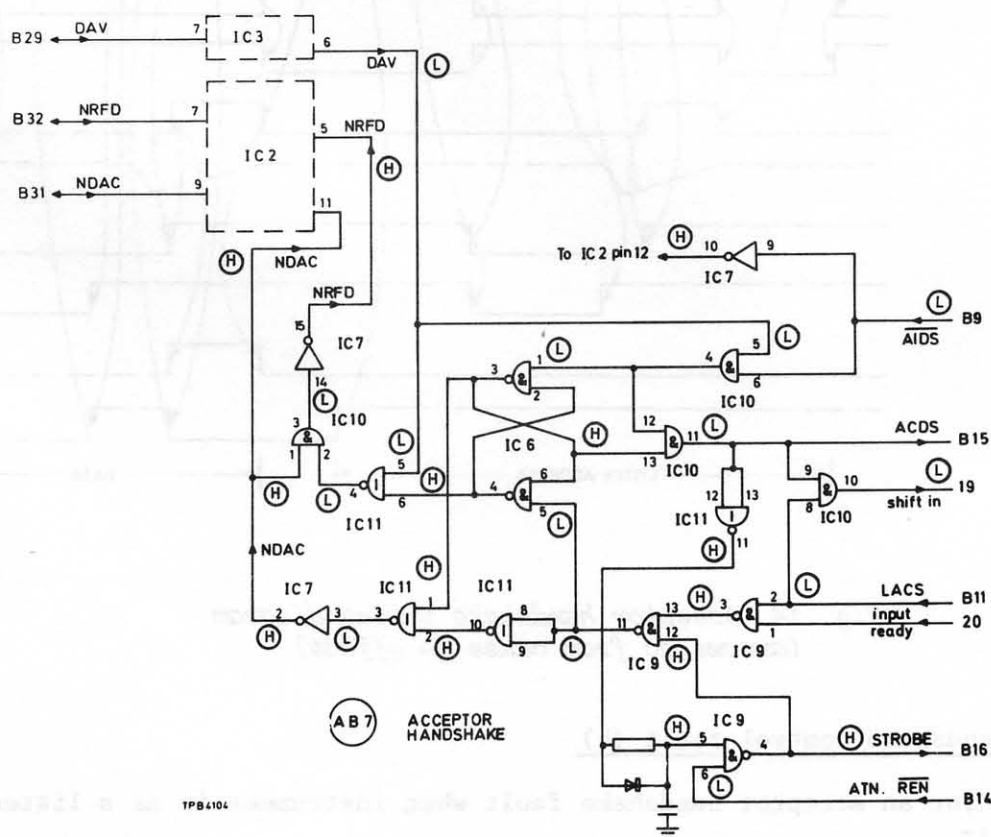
B29 DAV 7 IC3 6 DAV L

B32 NRFD 7 IC2 5 NRFD H

B31 NDAC 9 11

H NDAC

To IC2 pin 12 H 10 IC7 9

L B9 $\overline{AIDS}$

NRFD 15 IC7 14 L IC10 3 & 1 2

L 5 4 IC10 6

3 & 1 L 2 IC6

H 12 & 11 L 13 IC10 ACDS B15

L 4 1 5 6 IC11 H 4 & 6 5 L

12 13 IC11 1 11 H

9 & 10 8 IC10 L shift in 19

H NDAC

H IC7 2 3 L IC11 3 1 1 2 H IC11 10 1 8 9 H L

11 & 13 12 IC9 H H 3 & 2 1 IC9 L LACS B11 input ready 20

AB7 ACCEPTOR HANDSHAKE

H IC9 5 & 4 6 L H STROBE B16

ATN. $\overline{REN}$ B14

TPB4104